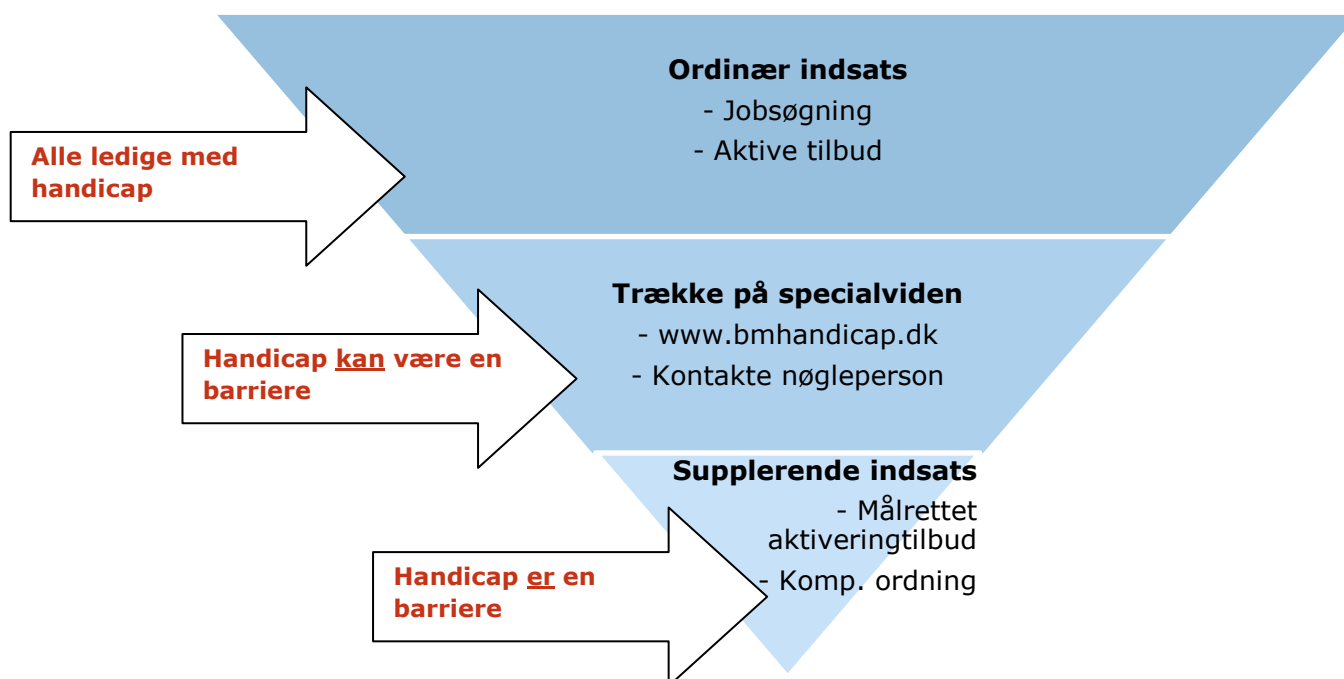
Ordinær indsats
- Jobsøgning
- Aktive tilbud

Alle ledige med handicap

Trække på specialviden
- www.bmhandicap.dk
- Kontakte nøgleperson

Handicap kan være en barriere

Supplerende indsats
- Målrettet aktiveringtilbud
- Komp. ordning

Handicap er en barriere